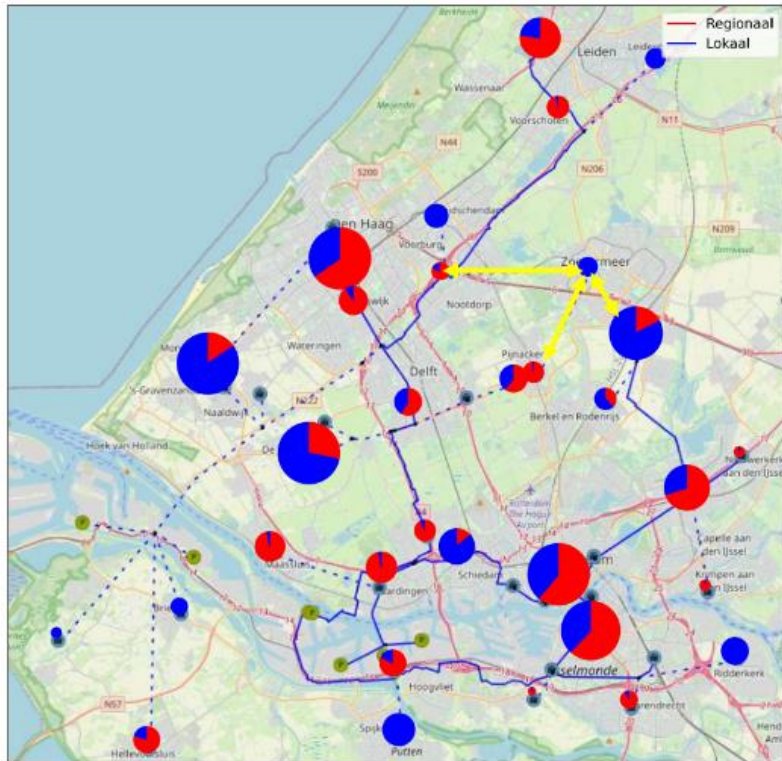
Regionaal
Lokaal

Leiden
Leiden
Wassenaar
Voorschoten
N44
S200
N11
N206
Den Haag
Leidschendam
Voorburg
Zoetermeer
N209
Rijswijk
Nootdorp
Monster
Wateringen
Delft
Pijnacker
's-Gravenzande
Naaldwijk
N222
Berkel en Rodenrijs
Hoek van Holland
De Lier
Nieuwerkerk aan den IJssel
Rotterdam The Hague Airport
Maassluis
Schiedam
Rotterdam
Capelle aan den IJssel
Krimpen aan den IJssel
Vlaardingen
Brielle
IJsselmonde
Ridderkerk
Hoogvliet
N57
Barendrecht
Spijkenisse
Putten
Hellevoetsluis
P
P
P
P
P